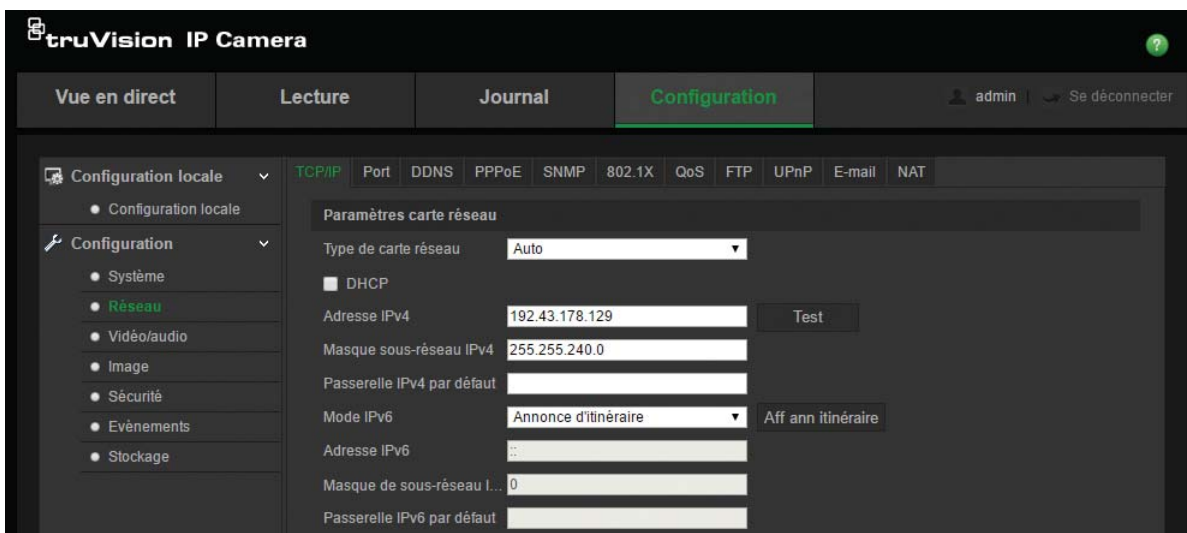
truVision IP Camera

?

Vue en direct | Lecture | Journal | Configuration | admin | Se déconnecter

Configuration locale
• Configuration locale
Configuration
• Système
• Réseau
• Vidéo/audio
• Image
• Sécurité
• Evènements
• Stockage

TCP/IP | Port | DDNS | PPPoE | SNMP | 802.1X | QoS | FTP | UPnP | E-mail | NAT

Paramètres carte réseau

Type de carte réseau | Auto

DHCP

Adresse IPv4 | 192.43.178.129 | Test

Masque sous-réseau IPv4 | 255.255.240.0

Passerelle IPv4 par défaut

Mode IPv6 | Annonce d'itinéraire | Aff ann itinéraire

Adresse IPv6 | ::

Masque de sous-réseau I... | 0

Passerelle IPv6 par défaut